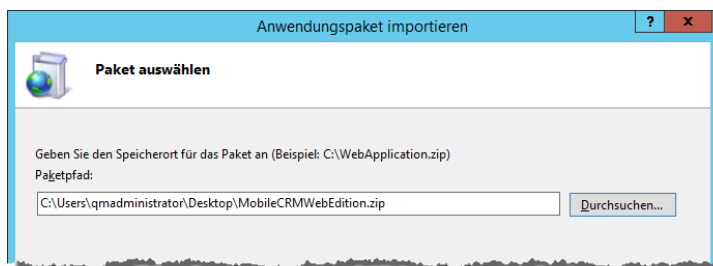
Anwendungspaket importieren

?

x

Paket auswählen

Geben Sie den Speicherort für das Paket an (Beispiel: C:\WebApplication.zip)

Paketpfad:

C:\Users\qmadministrator\Desktop\MobileCRMWebEdition.zip

Durchsuchen...